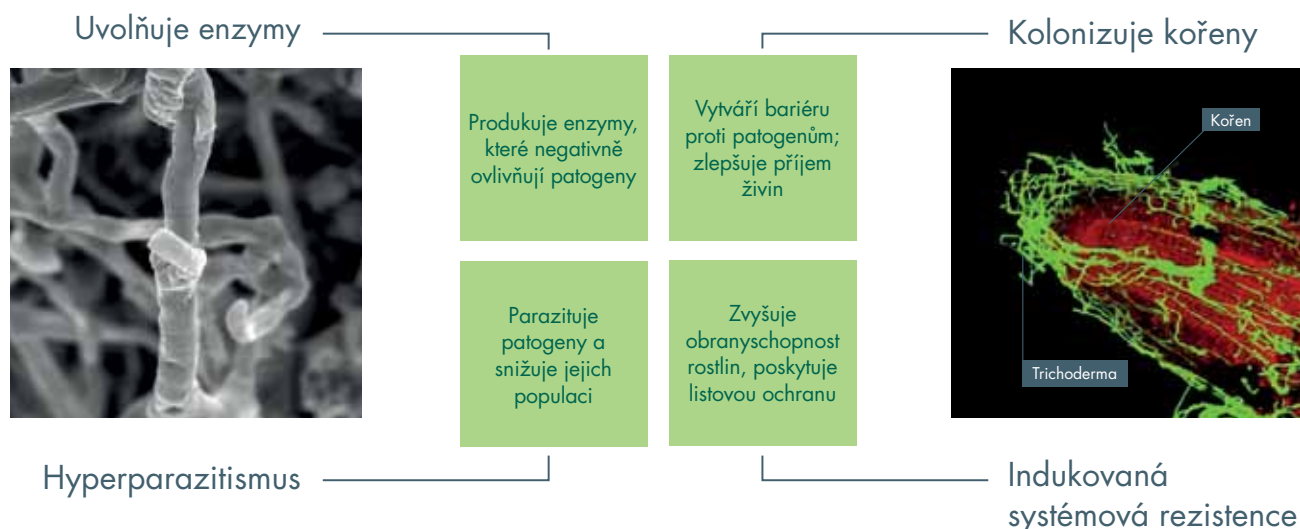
Uvolňuje enzymy

Kolonizuje kořeny

Produkuje enzymy, které negativně ovlivňují patogeny

Vytváří bariéru proti patogenům; zlepšuje příjem živin

Kořen

Trichoderma

Parazituje patogeny a snižuje jejich populaci

Zvyšuje obranyschopnost rostlin, poskytuje listovou ochranu

Hyperparazitismus

Indukovaná systémová rezistence